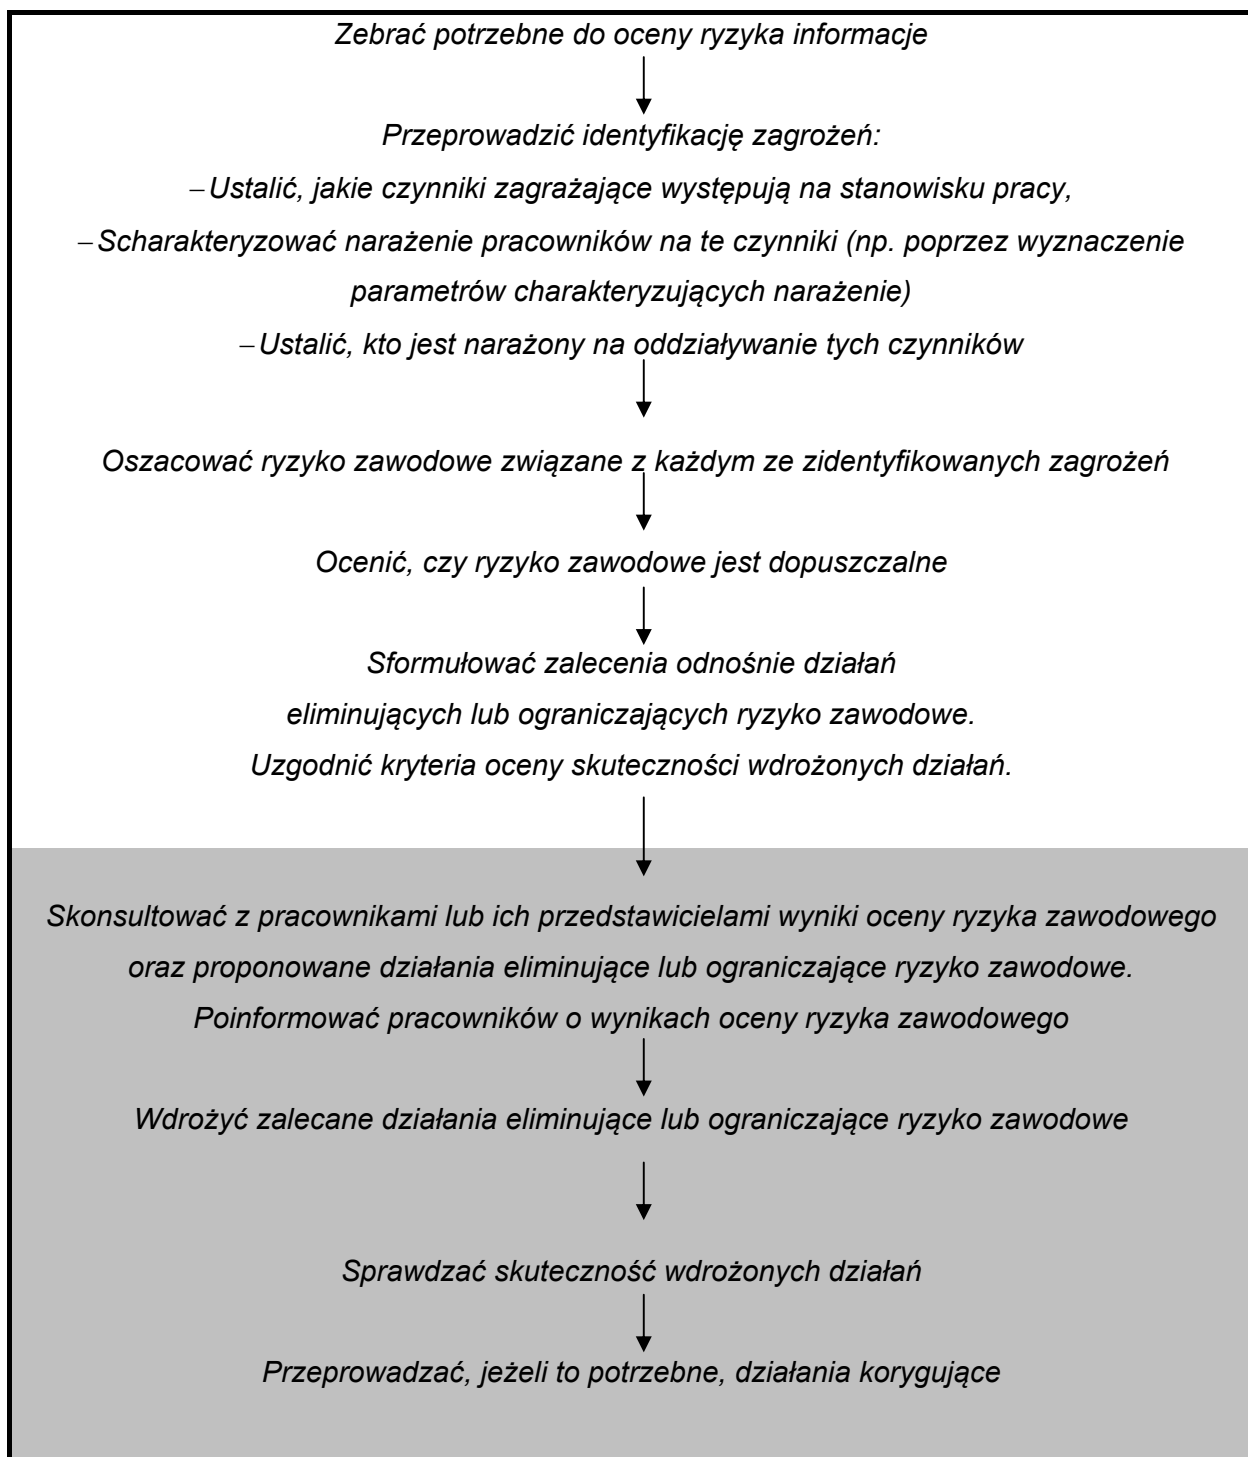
Zebrać potrzebne do oceny ryzyka informacje

Przeprowadzić identyfikację zagrożeń:

– Ustalić, jakie czynniki zagrażające występują na stanowisku pracy,

– Scharakteryzować narażenie pracowników na te czynniki (np. poprzez wyznaczenie parametrów charakteryzujących narażenie)

– Ustalić, kto jest narażony na oddziaływanie tych czynników

Oszacować ryzyko zawodowe związane z każdym ze zidentyfikowanych zagrożeń

Ocenić, czy ryzyko zawodowe jest dopuszczalne

Sformułować zalecenia odnośnie działań eliminujących lub ograniczających ryzyko zawodowe.

Uzgodnić kryteria oceny skuteczności wdrożonych działań.

Skonsultować z pracownikami lub ich przedstawicielami wyniki oceny ryzyka zawodowego oraz proponowane działania eliminujące lub ograniczające ryzyko zawodowe.

Poinformować pracowników o wynikach oceny ryzyka zawodowego

Wdrożyć zalecane działania eliminujące lub ograniczające ryzyko zawodowe

Sprawdzać skuteczność wdrożonych działań

Przeprowadzać, jeżeli to potrzebne, działania korygujące